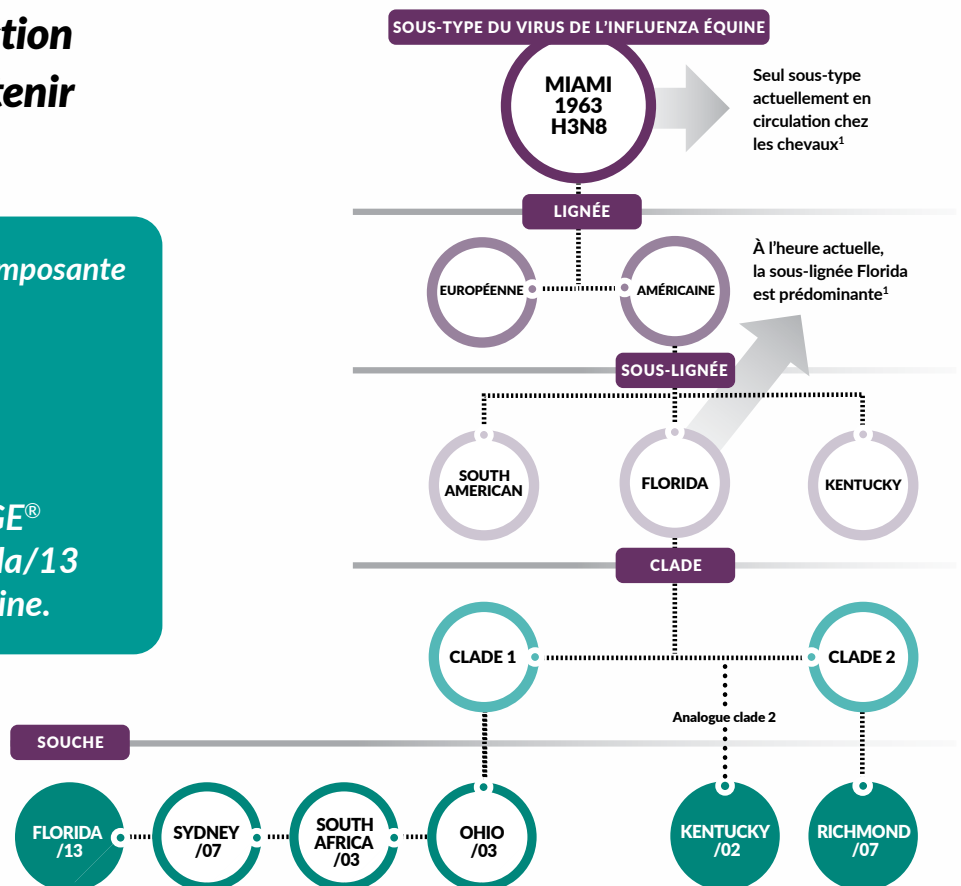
tion
tenir

mposante

GE®
da/13
ine.

SOUS-TYPE DU VIRUS DE L'INFLUENZA ÉQUINE

MIAMI
1963
H3N8

Seul sous-type actuellement en circulation chez les chevaux$^1$

LIGNÉE

EUROPÉENNE

AMÉRICAINE

À l'heure actuelle, la sous-lignée Florida est prédominante$^1$

SOUS-LIGNÉE

SOUTH AMERICAN

FLORIDA

KENTUCKY

CLADE

CLADE 1

CLADE 2

Analogue clade 2

SOUCHE

FLORIDA /13

SYDNEY /07

SOUTH AFRICA /03

OHIO /03

KENTUCKY /02

RICHMOND /07